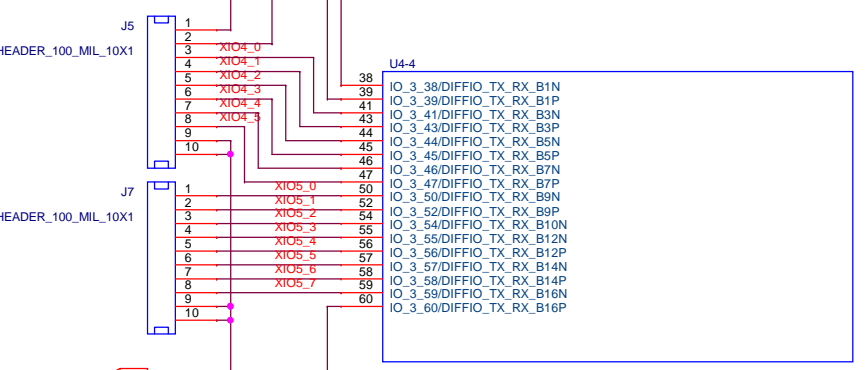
J5
HEADER_100_MIL_10X1
1
2
3 XIO4_0
4 XIO4_1
5 XIO4_2
6 XIO4_3
7 XIO4_4
8 XIO4_5
9
10

J7
HEADER_100_MIL_10X1
1 XIO5_0
2 XIO5_1
3 XIO5_2
4 XIO5_3
5 XIO5_4
6 XIO5_5
7 XIO5_6
8 XIO5_7
9
10

U4-4
38 IO_3_38/DIFFIO_TX_RX_B1N
39 IO_3_39/DIFFIO_TX_RX_B1P
41 IO_3_41/DIFFIO_TX_RX_B3N
43 IO_3_43/DIFFIO_TX_RX_B3P
44 IO_3_44/DIFFIO_TX_RX_B5N
45 IO_3_45/DIFFIO_TX_RX_B5P
46 IO_3_46/DIFFIO_TX_RX_B7N
47 IO_3_47/DIFFIO_TX_RX_B7P
50 IO_3_50/DIFFIO_TX_RX_B9N
52 IO_3_52/DIFFIO_TX_RX_B9P
54 IO_3_54/DIFFIO_TX_RX_B10N
55 IO_3_55/DIFFIO_TX_RX_B12N
56 IO_3_56/DIFFIO_TX_RX_B12P
57 IO_3_57/DIFFIO_TX_RX_B14N
58 IO_3_58/DIFFIO_TX_RX_B14P
59 IO_3_59/DIFFIO_TX_RX_B16N
60 IO_3_60/DIFFIO_TX_RX_B16P